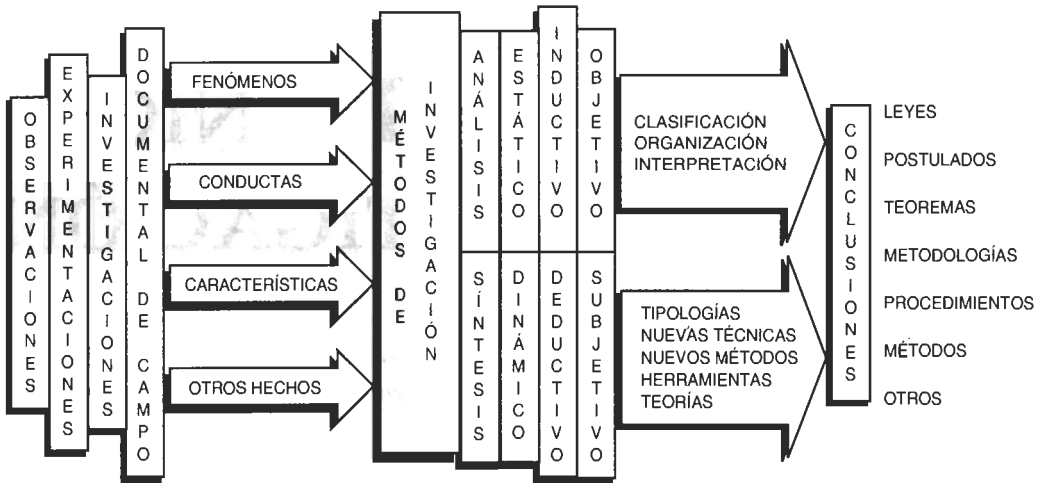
OBSERVACIONES

EXPERIMENTACIONES

INVESTIGACIONES

DOCUMENTAL DE CAMPO

FENÓMENOS

CONDUCTAS

CARACTERÍSTICAS

OTROS HECHOS

MÉTODOS DE INVESTIGACIÓN

ANÁLISIS

ESTÁTICO

INDUCTIVO

OBJETIVO

SÍNTESIS

DINÁMICO

DEDUCTIVO

SUBJETIVO

CLASIFICACIÓN
ORGANIZACIÓN
INTERPRETACIÓN

TIPOLOGÍAS
NUEVAS TÉCNICAS
NUEVOS MÉTODOS
HERRAMIENTAS
TEORÍAS

CONCLUSIONES

LEYES

POSTULADOS

TEOREMAS

METODOLOGÍAS

PROCEDIMIENTOS

MÉTODOS

OTROS